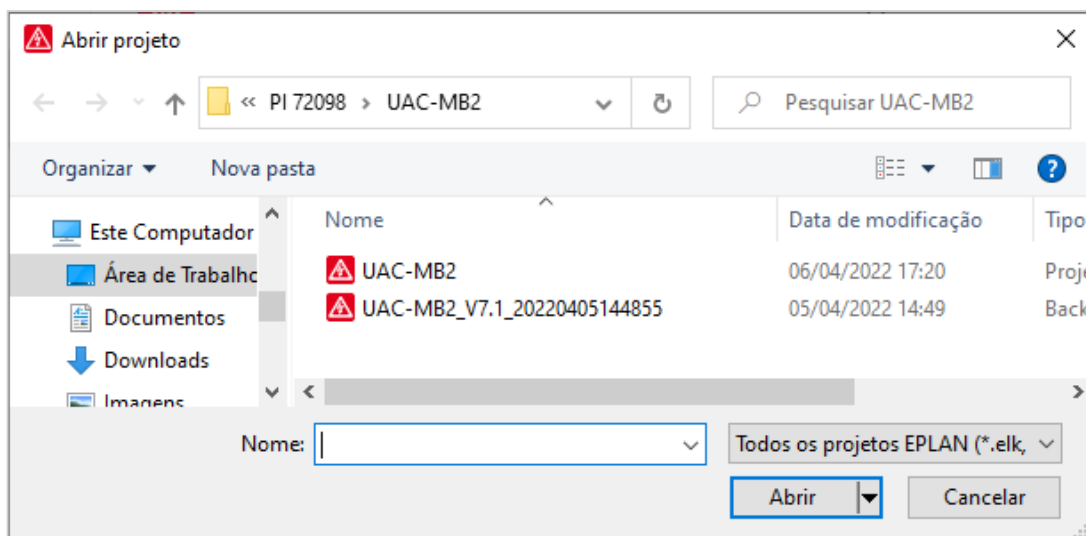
Abrir projeto

« PI 72098 › UAC-MB2

Pesquisar UAC-MB2

Organizar ▾ Nova pasta

Este Computador
Área de Trabalho
Documentos
Downloads
Imagens

| Nome | Data de modificação | Tipo |
|---|---|---|
| UAC-MB2 | 06/04/2022 17:20 | Proje |
| UAC-MB2_V7.1_20220405144855 | 05/04/2022 14:49 | Back |

Nome:

Todos os projetos EPLAN (*.elk,

Abrir

Cancelar